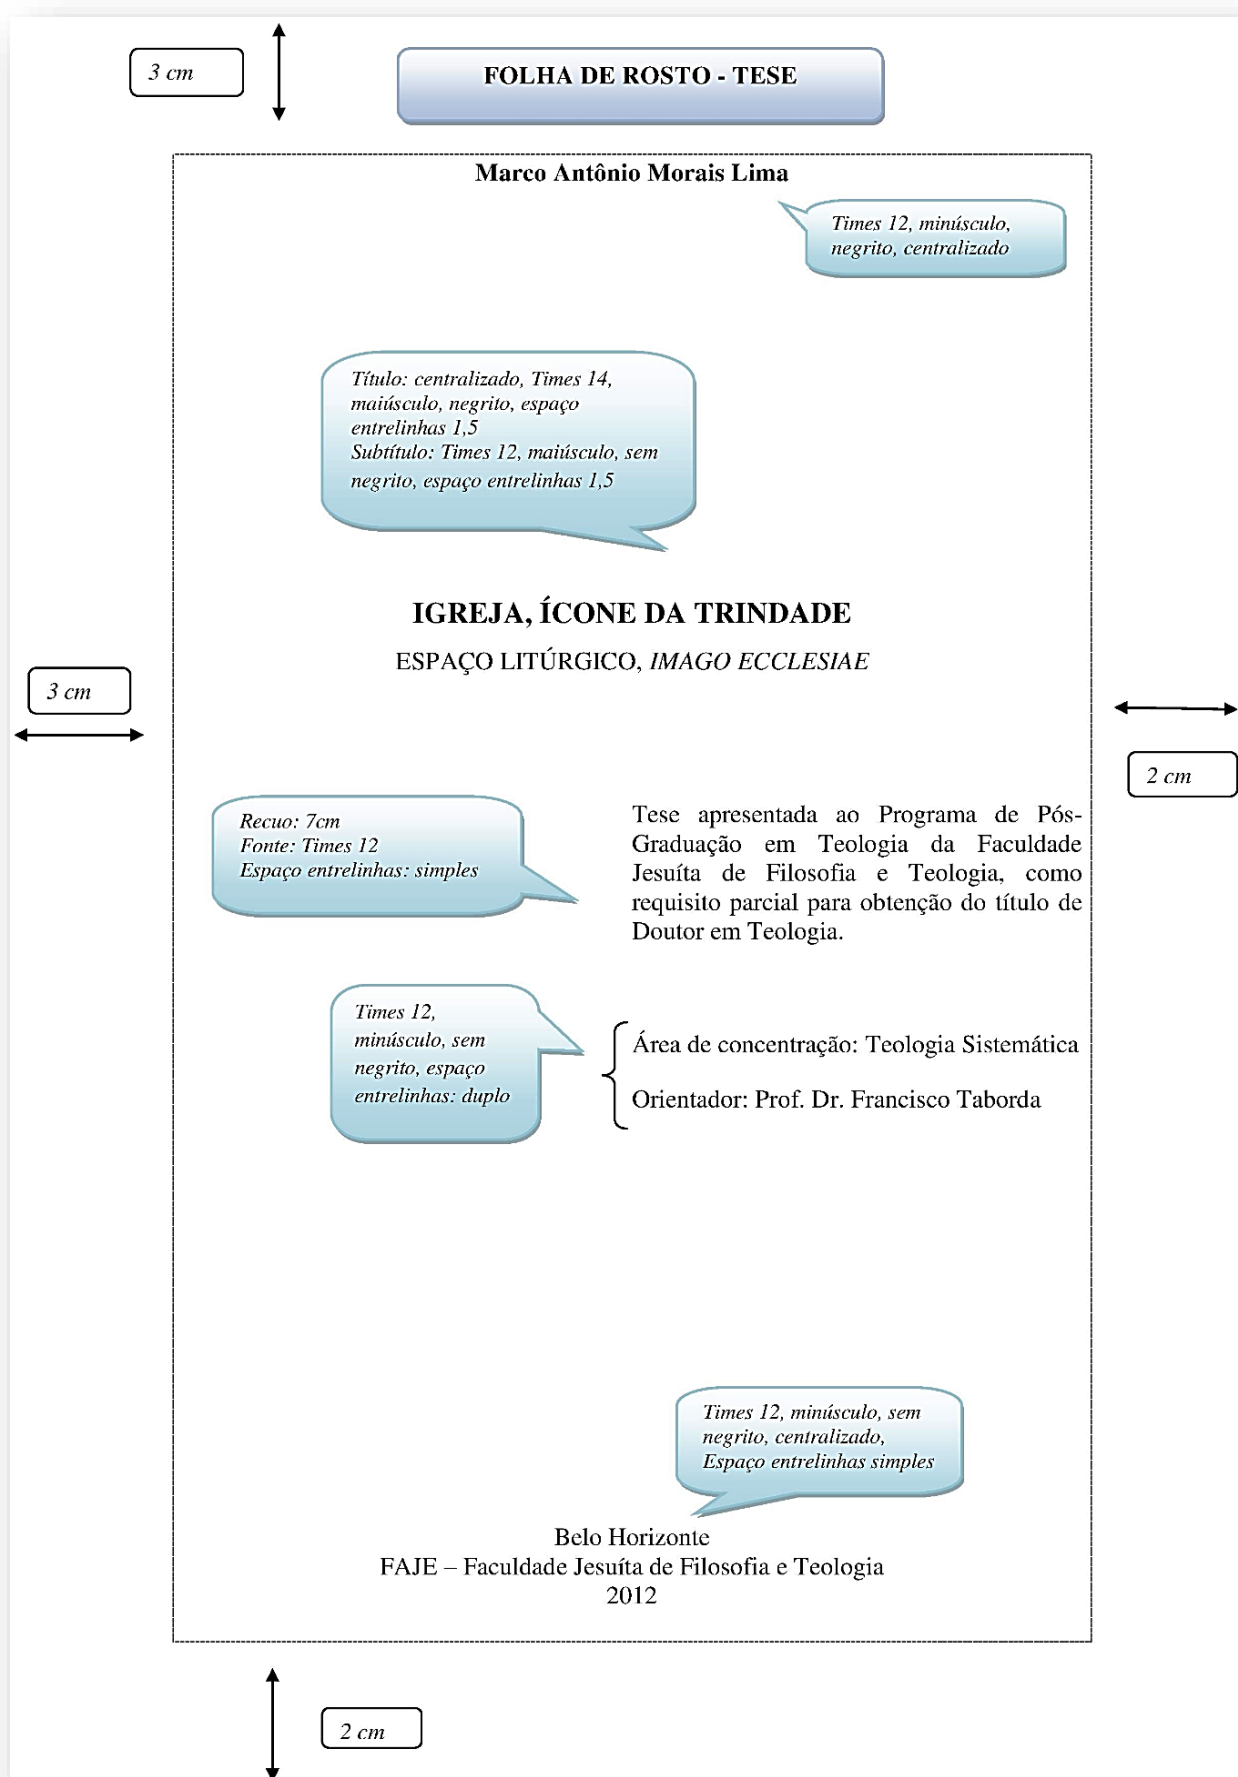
3 cm

FOLHA DE ROSTO - TESE

Marco Antônio Morais Lima

Times 12, minúsculo, negrito, centralizado

Título: centralizado, Times 14, maiúsculo, negrito, espaço entrelinhas 1,5
Subtítulo: Times 12, maiúsculo, sem negrito, espaço entrelinhas 1,5

IGREJA, ÍCONE DA TRINDADE

ESPAÇO LITÚRGICO, *IMAGO ECCLESIAE*

3 cm

2 cm

Recuo: 7cm
Fonte: Times 12
Espaço entrelinhas: simples

Tese apresentada ao Programa de Pós-Graduação em Teologia da Faculdade Jesuíta de Filosofia e Teologia, como requisito parcial para obtenção do título de Doutor em Teologia.

Times 12, minúsculo, sem negrito, espaço entrelinhas: duplo

Área de concentração: Teologia Sistemática

Orientador: Prof. Dr. Francisco Taborda

Times 12, minúsculo, sem negrito, centralizado, Espaço entrelinhas simples

Belo Horizonte
FAJE – Faculdade Jesuíta de Filosofia e Teologia
2012

2 cm